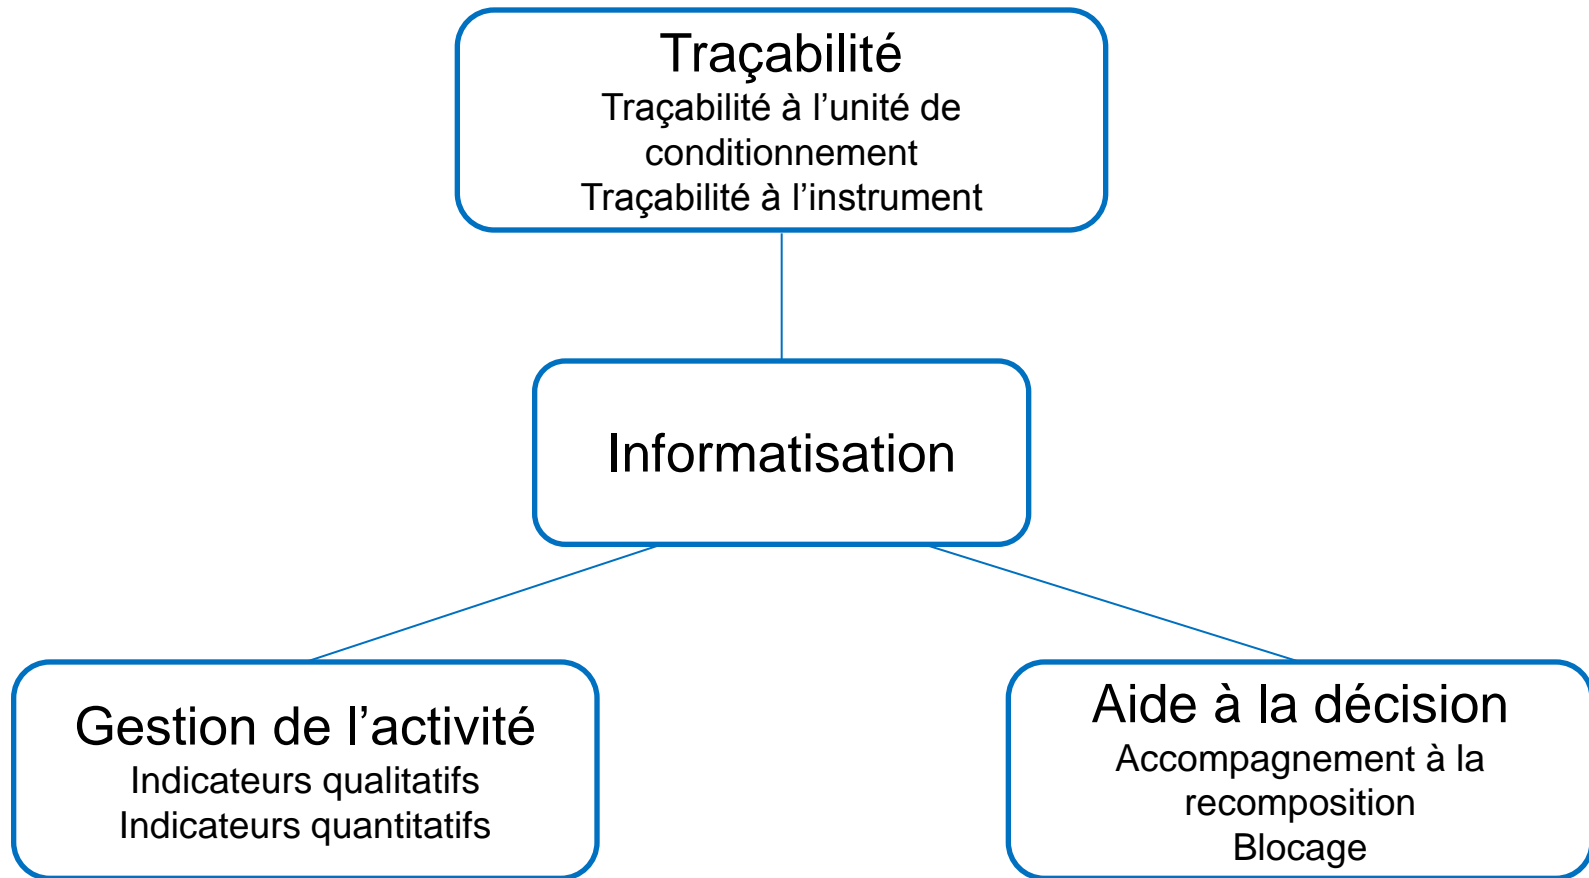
Traçabilité
Traçabilité à l’unité de conditionnement
Traçabilité à l’instrument

Informatisation

Gestion de l’activité
Indicateurs qualitatifs
Indicateurs quantitatifs

Aide à la décision
Accompagnement à la recomposition
Blocage